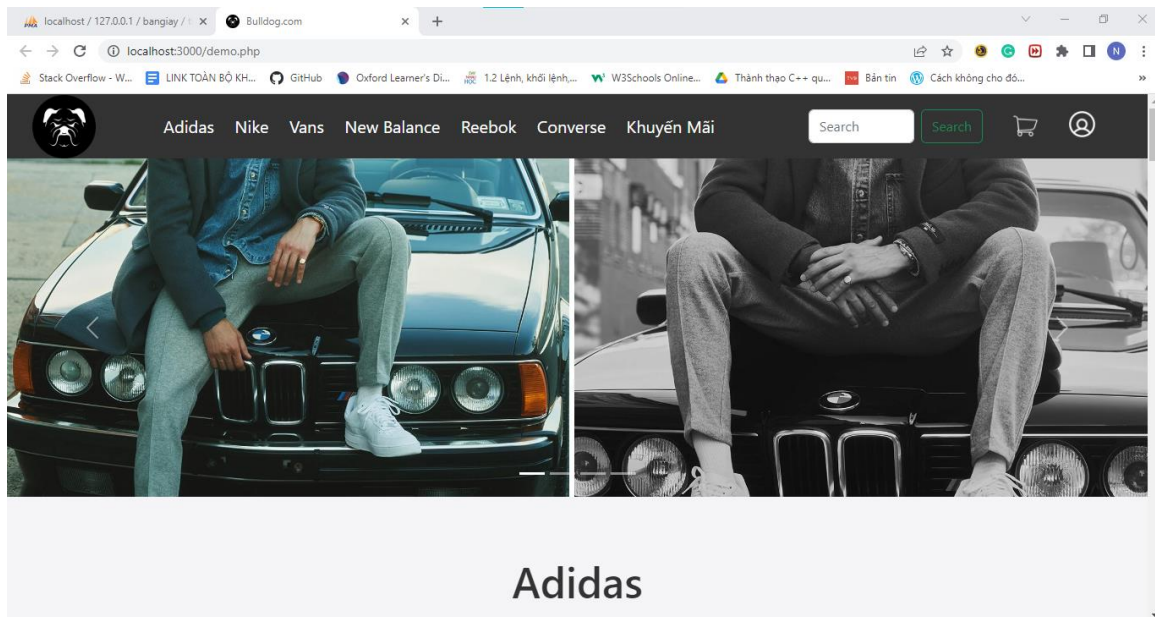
localhost / 127.0.0.1 / bangiay / t ×
Bulldog.com ×
+

localhost:3000/demo.php

Stack Overflow - W...
LINK TOÀN BỘ KH...
GitHub
Oxford Learner's Di...
1.2 Lệnh, khối lệnh,...
W3Schools Online...
Thành thạo C++ qu...
Bản tin
Cách không cho đó...
»

N

Adidas Nike Vans New Balance Reebok Converse Khuyến Mãi

Search
Search

Adidas